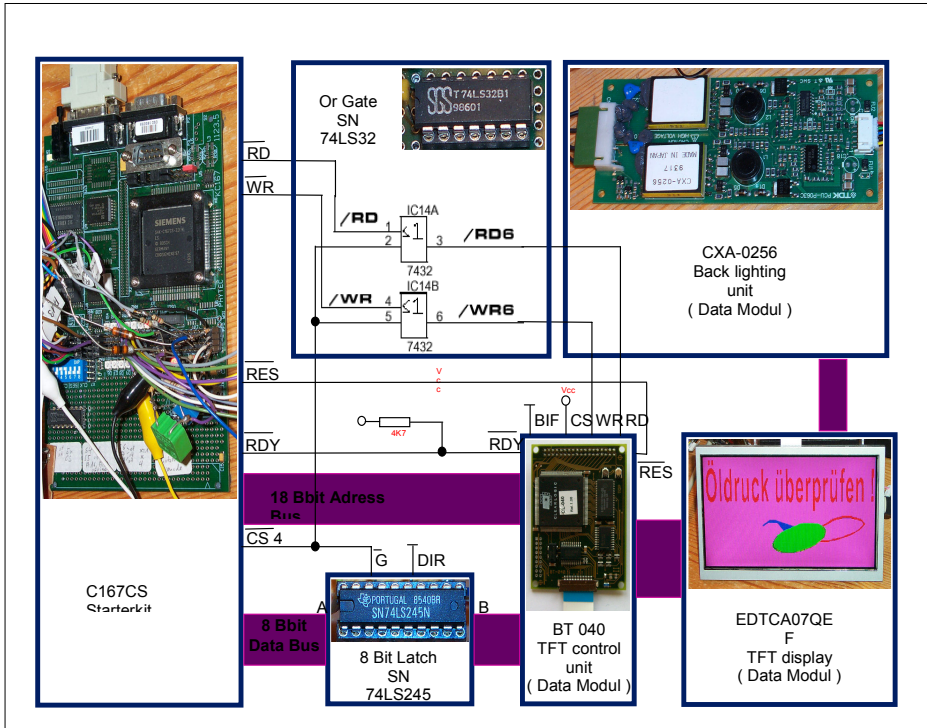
Or Gate
SN
74LS32

T 74LS32B1
98601

RD
WR

/RD
IC14A
1
2
≤1
3
/RD6
7432

/WR
IC14B
4
5
≤1
6
/WR6
7432

CXA-0256
Back lighting
unit
( Data Modul )

CXA-0256
MADE IN JAPAN

SIEMENS

RES
V
c
c

Vcc
BIF CS WR RD

4K7

RDY
RDY
RES

Öldruck überprüfen !

18 Bbit Adress
Bus

CS 4
G
DIR

C167CS
Starterkit

A
B

PORTUGAL 8540BR
SN74LS245N

8 Bbit
Data Bus

8 Bit Latch
SN
74LS245

BT 040
TFT control
unit
( Data Modul )

EDTCA07QE
F
TFT display
( Data Modul )